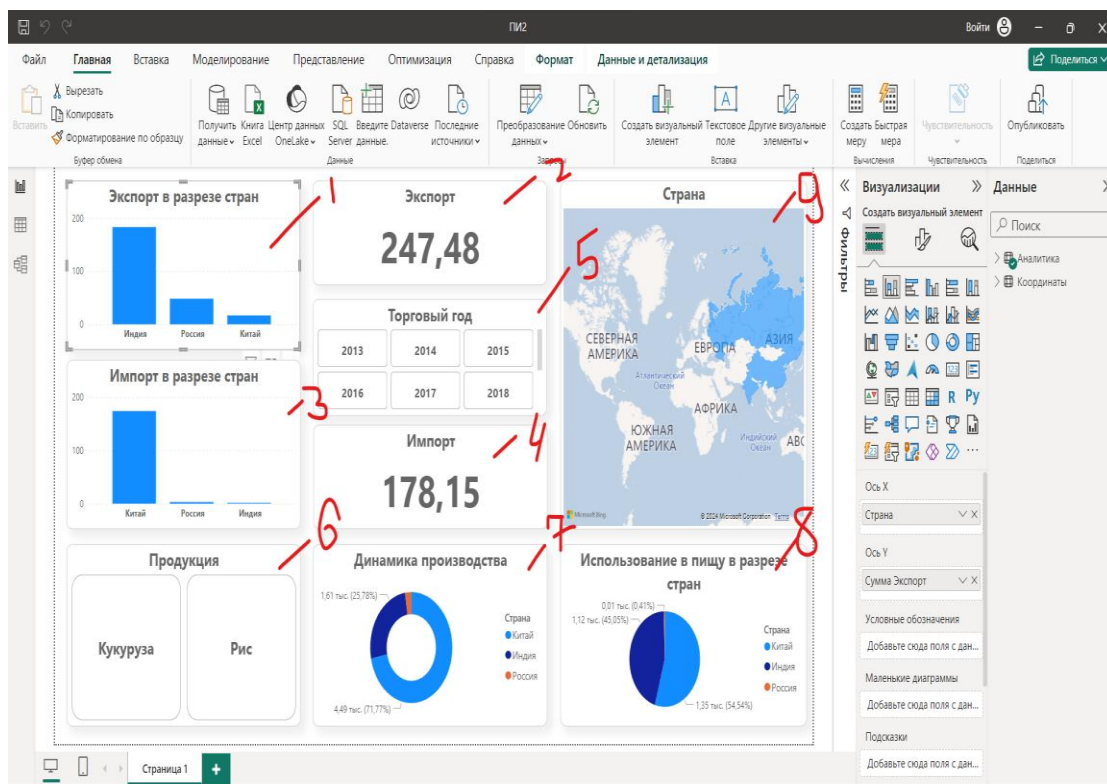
ПИ2

Войти

Файл Главная Вставка Моделирование Представление Оптимизация Справка Формат Данные и детализация

Поделиться

Вставить
Вырезать
Копировать
Форматирование по образцу
Буфер обмена

Получить данные
Книга Excel
Центр данных OneLake
SQL Server
Введите данные.
Dataverse
Последние источники
Данные

Преобразование данных
Обновить
Запросы

Создать визуальный элемент
Текстовое поле
Другие визуальные элементы
Вставка

Создать меру
Быстрая мера
Вычисления

Чувствительность
Чувствительность

Опубликовать
Поделиться

Экспорт в разрезе стран
1
200
100
0
Индия Россия Китай

Экспорт
2
247,48

Страна
9

Торговый год
5
2013 2014 2015
2016 2017 2018

СЕВЕРНАЯ АМЕРИКА
ЕВРОПА
АЗИЯ
Атлантический Океан
АФРИКА
ЮЖНАЯ АМЕРИКА
Индийский Океан
АВС
Microsoft Bing
© 2024 Microsoft Corporation Terms

Импорт в разрезе стран
3
200
100
0
Китай Россия Индия

Импорт
4
178,15

Продукция
6
Кукуруза
Рис

Динамика производства
7
1,61 тыс. (25,78%)
4,49 тыс. (71,77%)
Страна
Китай
Индия
Россия

Использование в пищу в разрезе стран
8
0,01 тыс. (0,41%)
1,12 тыс. (45,05%)
1,35 тыс. (54,54%)
Страна
Китай
Индия
Россия

Фильтры

Визуализации
Создать визуальный элемент

Ось X
Страна
Ось Y
Сумма Экспорт
Условные обозначения
Добавьте сюда поля с дан...
Маленькие диаграммы
Добавьте сюда поля с дан...
Подсказки
Добавьте сюда поля с дан...

Данные
Поиск
Аналитика
Координаты

Страница 1